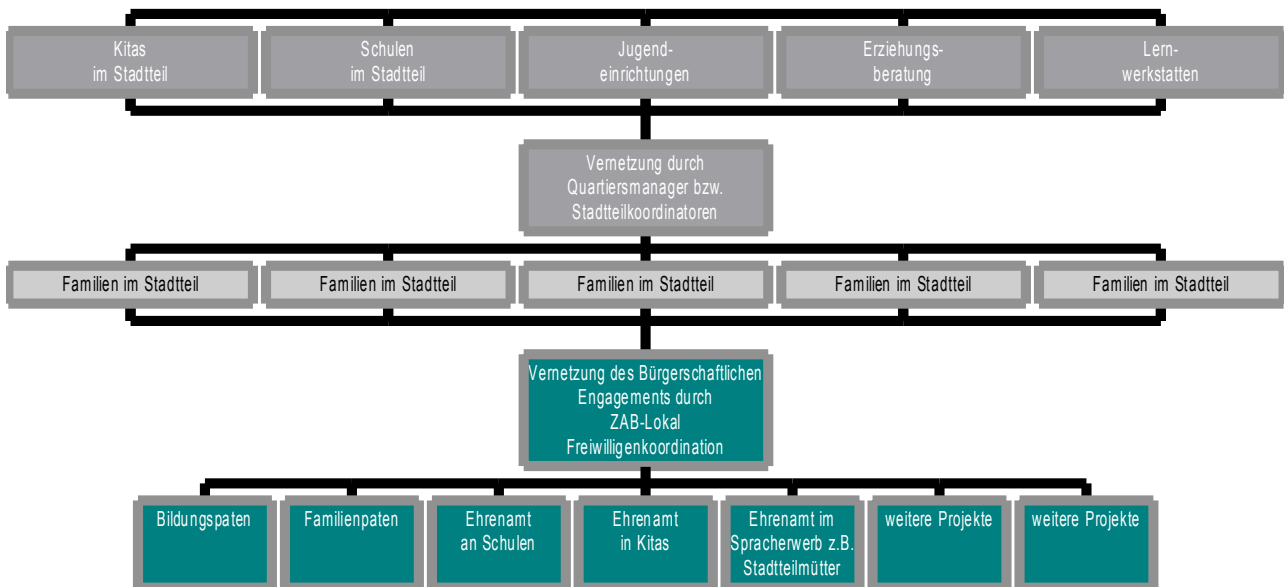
Kitas im Stadtteil

Schulen im Stadtteil

Jugend-einrichtungen

Erziehungs-beratung

Lern-werkstatten

Vernetzung durch Quartiersmanager bzw. Stadtteilkoordinatoren

Familien im Stadtteil

Familien im Stadtteil

Familien im Stadtteil

Familien im Stadtteil

Familien im Stadtteil

Vernetzung des Bürgerschaftlichen Engagements durch ZAB-Lokal Freiwilligenkoordination

Bildungspaten

Familienpaten

Ehrenamt an Schulen

Ehrenamt in Kitas

Ehrenamt im Spracherwerb z.B. Stadtteilmütter

weitere Projekte

weitere Projekte